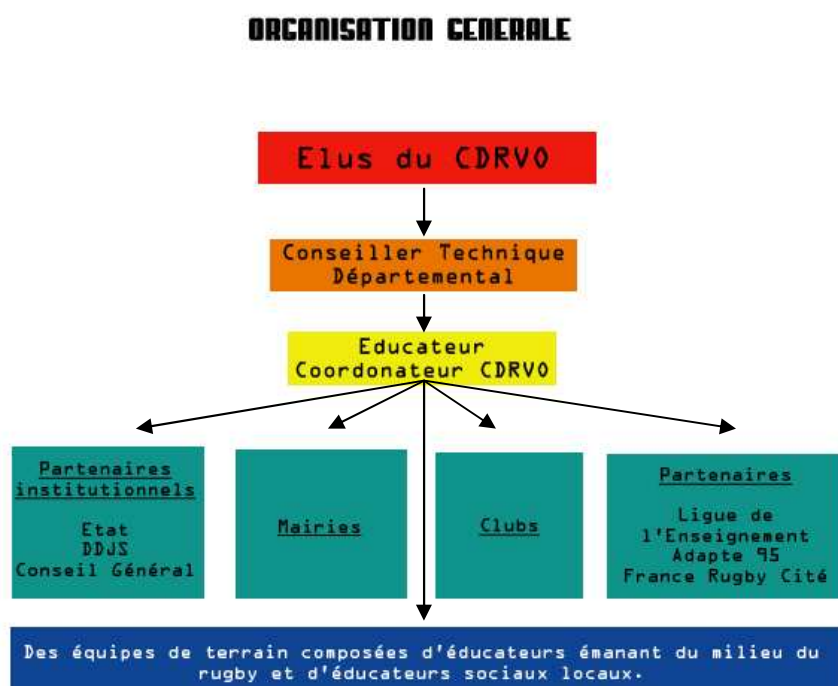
ORGANISATION GENERALE

Elus du CDRVO

Conseiller Technique Départemental

Educateur Coordonateur CDRVO

Partenaires institutionnels

Etat
DDJS
Conseil Général

Mairies

Clubs

Partenaires

Ligue de l'Enseignement Adapte 95
France Rugby Cité

Des équipes de terrain composées d'éducateurs émanant du milieu du rugby et d'éducateurs sociaux locaux.